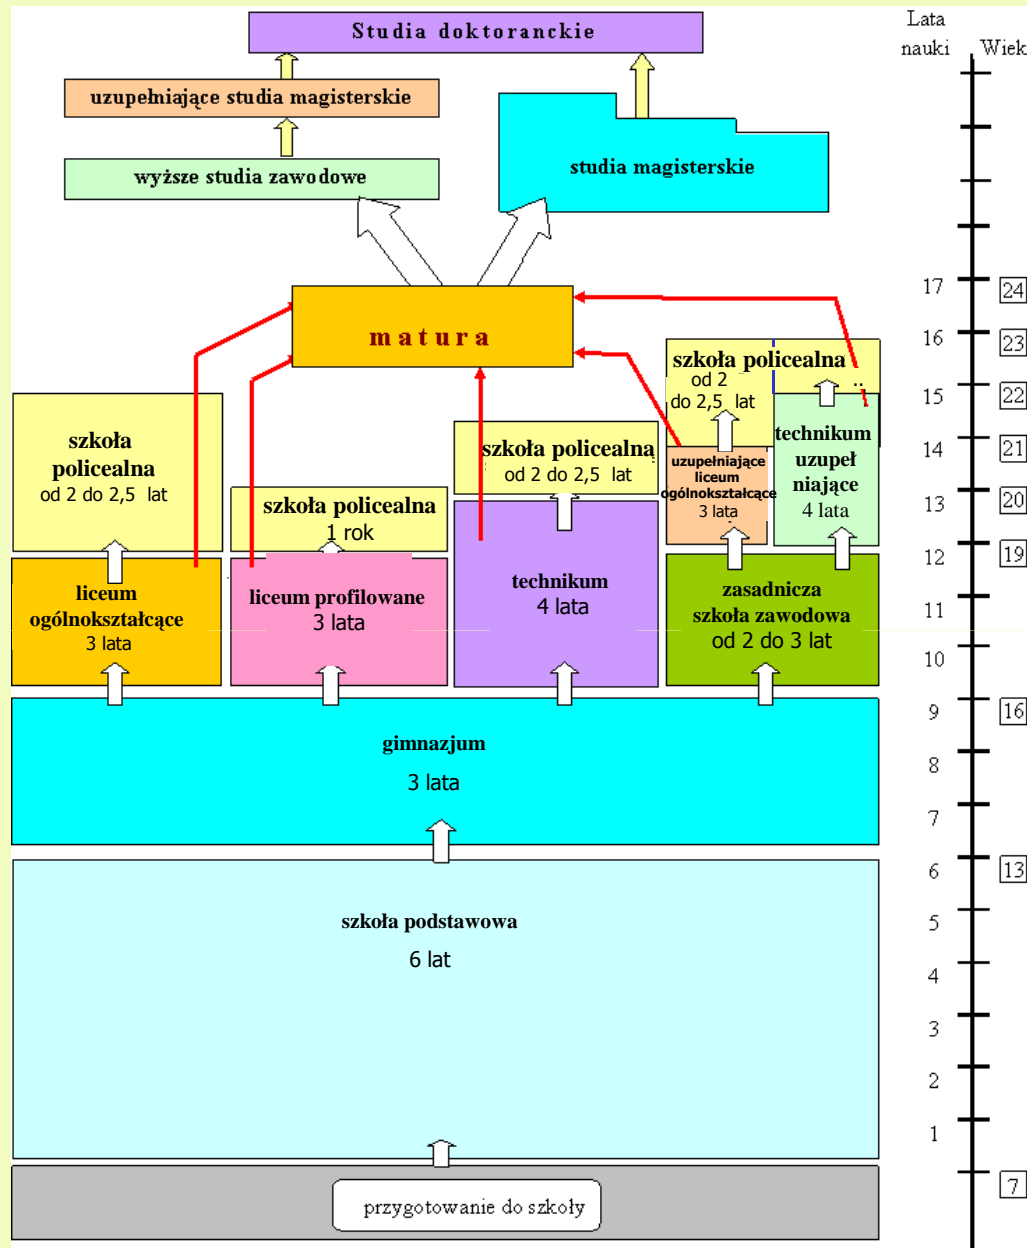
Studia doktoranckie

uzupełniające studia magisterskie

wyższe studia zawodowe

studia magisterskie

matura

szkoła policealna
od 2 do 2,5 lat

szkoła policealna
1 rok

szkoła policealna
od 2 do 2,5 lat

szkoła policealna
od 2
do 2,5 lat

uzupełniające liceum ogólnokształcące
3 lata

technikum uzupełniające
4 lata

liceum ogólnokształcące
3 lata

liceum profilowane
3 lata

technikum
4 lata

zasadnicza szkoła zawodowa
od 2 do 3 lat

gimnazjum
3 lata

szkoła podstawowa
6 lat

przygotowanie do szkoły

Lata nauki

Wiek

17 16 15 14 13 12 11 10 9 8 7 6 5 4 3 2 1

24 23 22 21 20 19 16 13 7